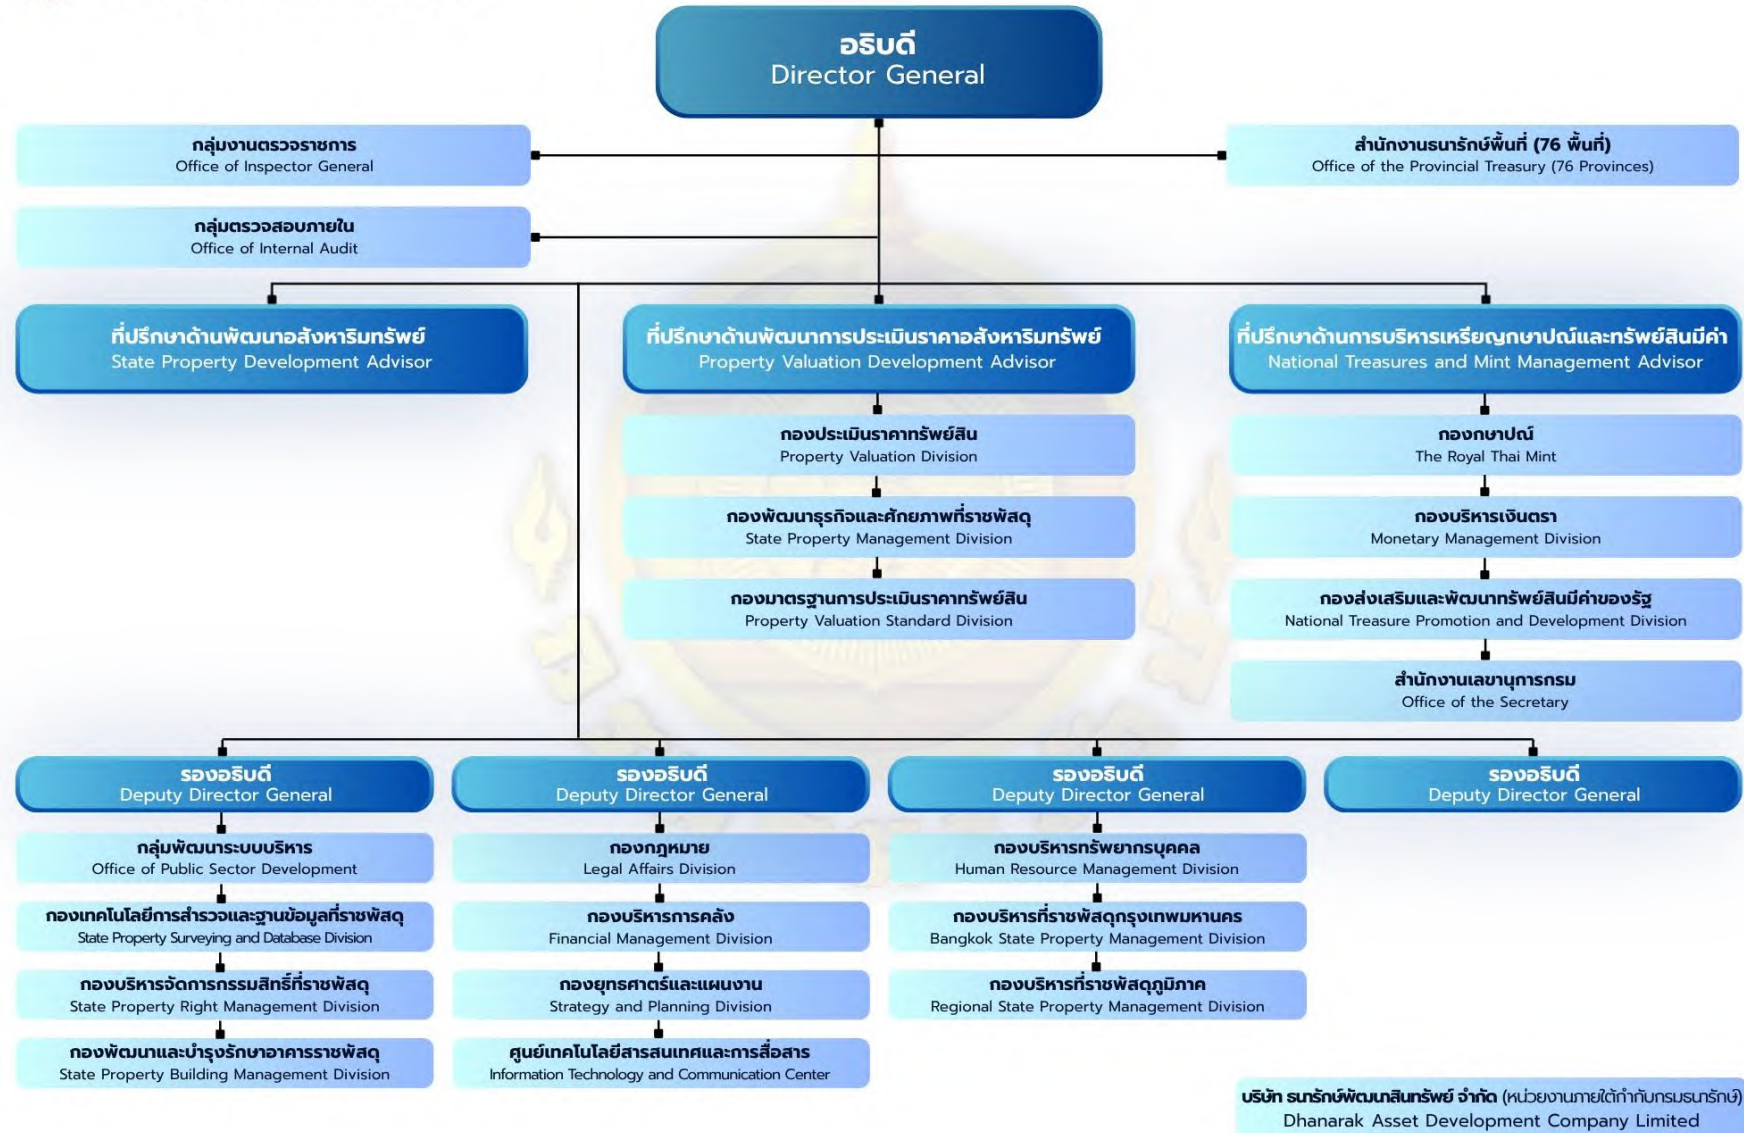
อธิบดี
Director General

กลุ่มงานตรวจราชการ
Office of Inspector General

สำนักงานธนารักษ์พื้นที่ (76 พื้นที่)
Office of the Provincial Treasury (76 Provinces)

กลุ่มตรวจสอบภายใน
Office of Internal Audit

ที่ปรึกษาด้านพัฒนาอสังหาริมทรัพย์
State Property Development Advisor

ที่ปรึกษาด้านพัฒนาการประเมินราคาอสังหาริมทรัพย์
Property Valuation Development Advisor

กองประเมินราคาทรัพย์สิน
Property Valuation Division

กองพัฒนาธุรกิจและศักยภาพที่ราชพัสดุ
State Property Management Division

กองมาตรฐานการประเมินราคาทรัพย์สิน
Property Valuation Standard Division

ที่ปรึกษาด้านการบริหารเหรียญกษาปณ์และทรัพย์สินมีค่า
National Treasures and Mint Management Advisor

กองกษาปณ์
The Royal Thai Mint

กองบริหารเงินตรา
Monetary Management Division

กองส่งเสริมและพัฒนาทรัพย์สินมีค่าของรัฐ
National Treasure Promotion and Development Division

สำนักงานเลขานุการกรม
Office of the Secretary

รองอธิบดี
Deputy Director General

กลุ่มพัฒนาระบบบริหาร
Office of Public Sector Development

กองเทคโนโลยีการสำรวจและฐานข้อมูลที่ราชพัสดุ
State Property Surveying and Database Division

กองบริหารจัดการกรรมสิทธิ์ที่ราชพัสดุ
State Property Right Management Division

กองพัฒนาและบำรุงรักษาอาคารราชพัสดุ
State Property Building Management Division

รองอธิบดี
Deputy Director General

กองกฎหมาย
Legal Affairs Division

กองบริหารการคลัง
Financial Management Division

กองยุทธศาสตร์และแผนงาน
Strategy and Planning Division

ศูนย์เทคโนโลยีสารสนเทศและการสื่อสาร
Information Technology and Communication Center

รองอธิบดี
Deputy Director General

กองบริหารทรัพยากรบุคคล
Human Resource Management Division

กองบริหารที่ราชพัสดุกรุงเทพมหานคร
Bangkok State Property Management Division

กองบริหารที่ราชพัสดุภูมิภาค
Regional State Property Management Division

รองอธิบดี
Deputy Director General

บริษัท ธนารักษ์พัฒนาสินทรัพย์ จำกัด (หน่วยงานภายใต้กำกับกรมธนารักษ์)
Dhanarak Asset Development Company Limited